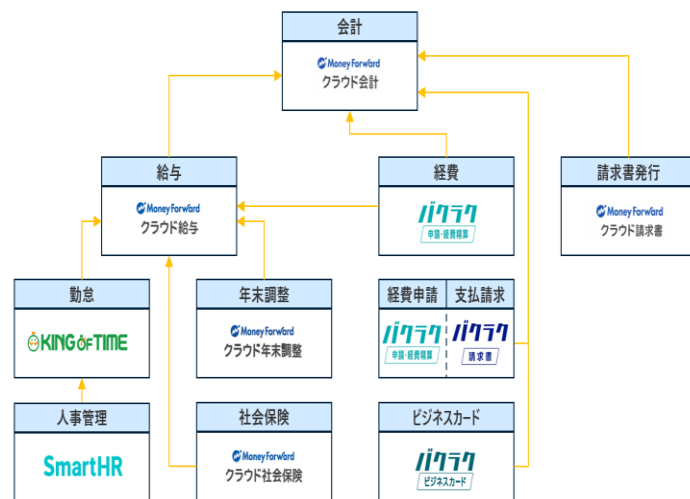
会計
Money Forward
クラウド会計

給与
Money Forward
クラウド給与

経費
バクラク
申請・経費精算

請求書発行
Money Forward
クラウド請求書

勤怠
KING OF TIME

年末調整
Money Forward
クラウド年末調整

経費申請
バクラク
申請・経費精算

支払請求
バクラク
請求書

人事管理
SmartHR

社会保険
Money Forward
クラウド社会保険

ビジネスカード
バクラク
ビジネスカード